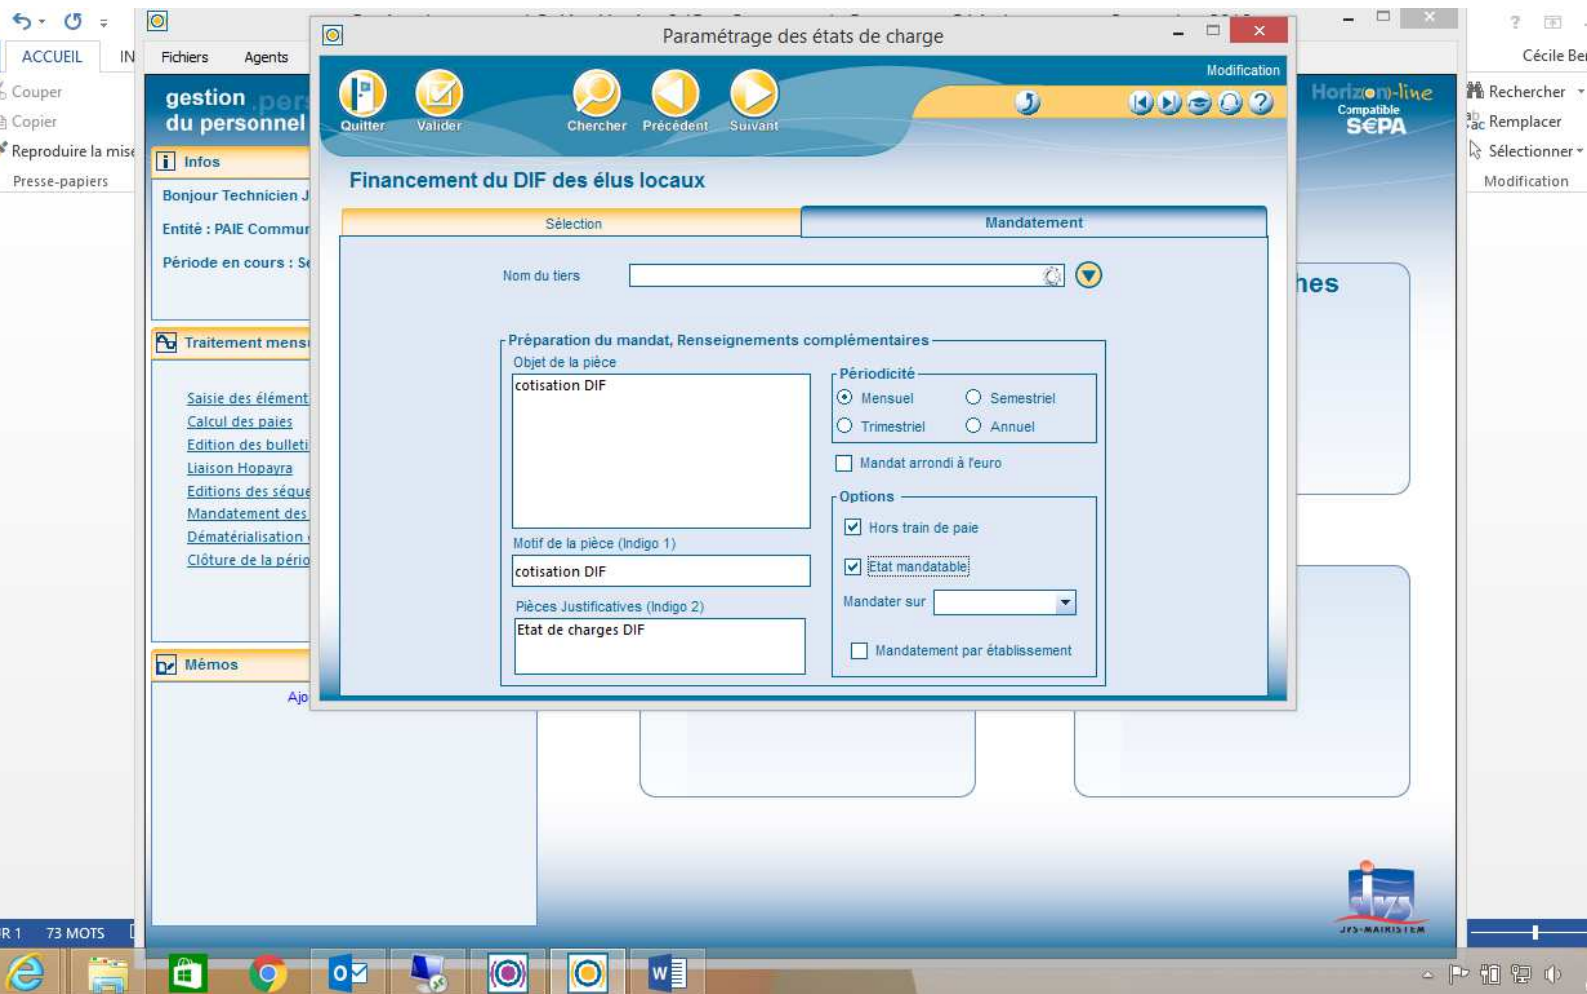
ACCUEIL IN

Couper
Copier
Reproduire la mise
Presse-papiers

Fichiers Agents

gestion du personnel

Infos
Bonjour Technicien J
Entité : PAIE Commun
Période en cours : Se

Traitement mensu
Saisie des élément
Calcul des paies
Edition des bulleti
Liaison Hopayra
Editions des séque
Mandatement des
Dématérialisation
Clôture de la pério

Mémos
Ajo

Paramétrage des états de charge

Quitter Valider Chercher Précédent Suivant

Modification

Financement du DIF des élus locaux

Sélection | Mandatement

Nom du tiers

Préparation du mandat, Renseignements complémentaires
Objet de la pièce
cotisation DIF

Périodicité
Mensuel Semestriel
Trimestriel Annuel

Mandat arrondi à l'euro

Options
Hors train de paie
Etat mandatable
Mandater sur
Mandatement par établissement

Motif de la pièce (Indigo 1)
cotisation DIF

Pièces Justificatives (Indigo 2)
Etat de charges DIF

Horizon-line Compatible SEPA

hes

Cécile Be
Rechercher
Remplacer
Sélectionner
Modification

JVS-MAIRISTEM

R 1 73 MOTS